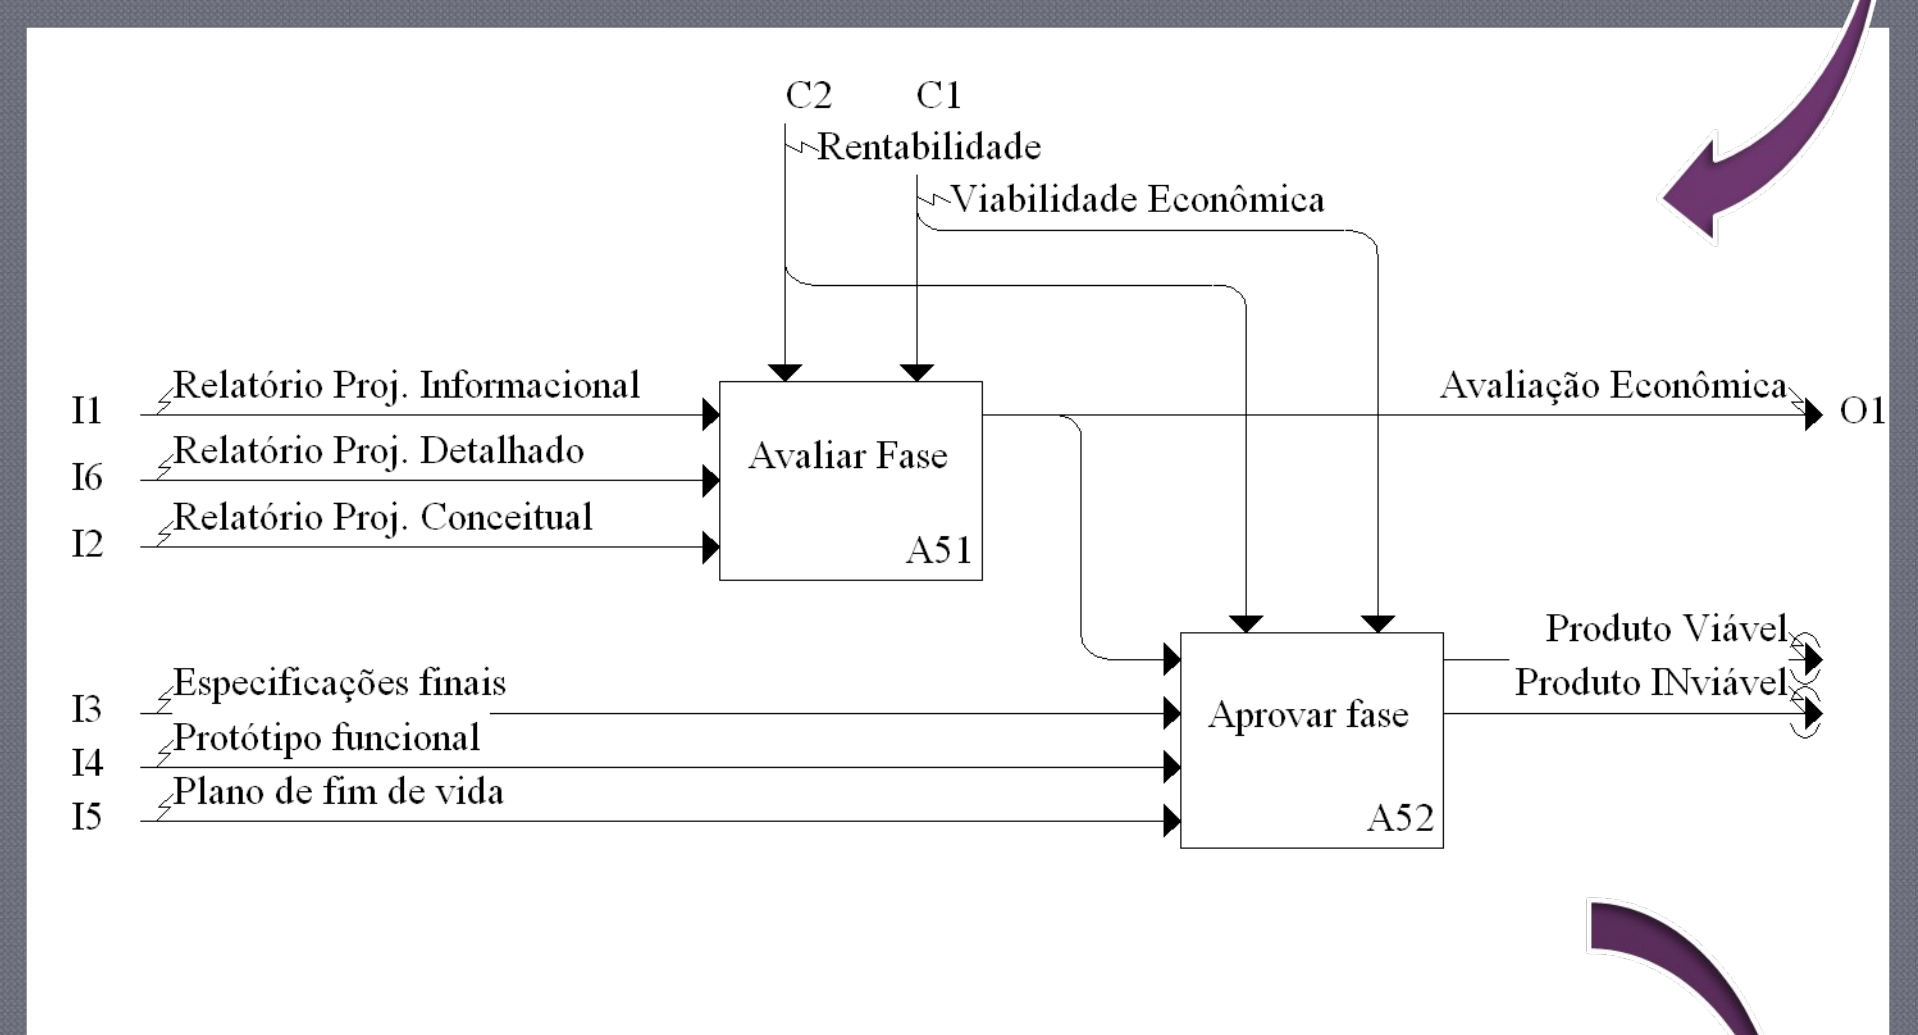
C2 C1
Rentabilidade
Viabilidade Econômica

I1 Relatório Proj. Informacional
I6 Relatório Proj. Detalhado
I2 Relatório Proj. Conceitual

Avaliar Fase
A51

Avaliação Econômica O1

I3 Especificações finais
I4 Protótipo funcional
I5 Plano de fim de vida

Aprovar fase
A52

Produto Viável
Produto INviável